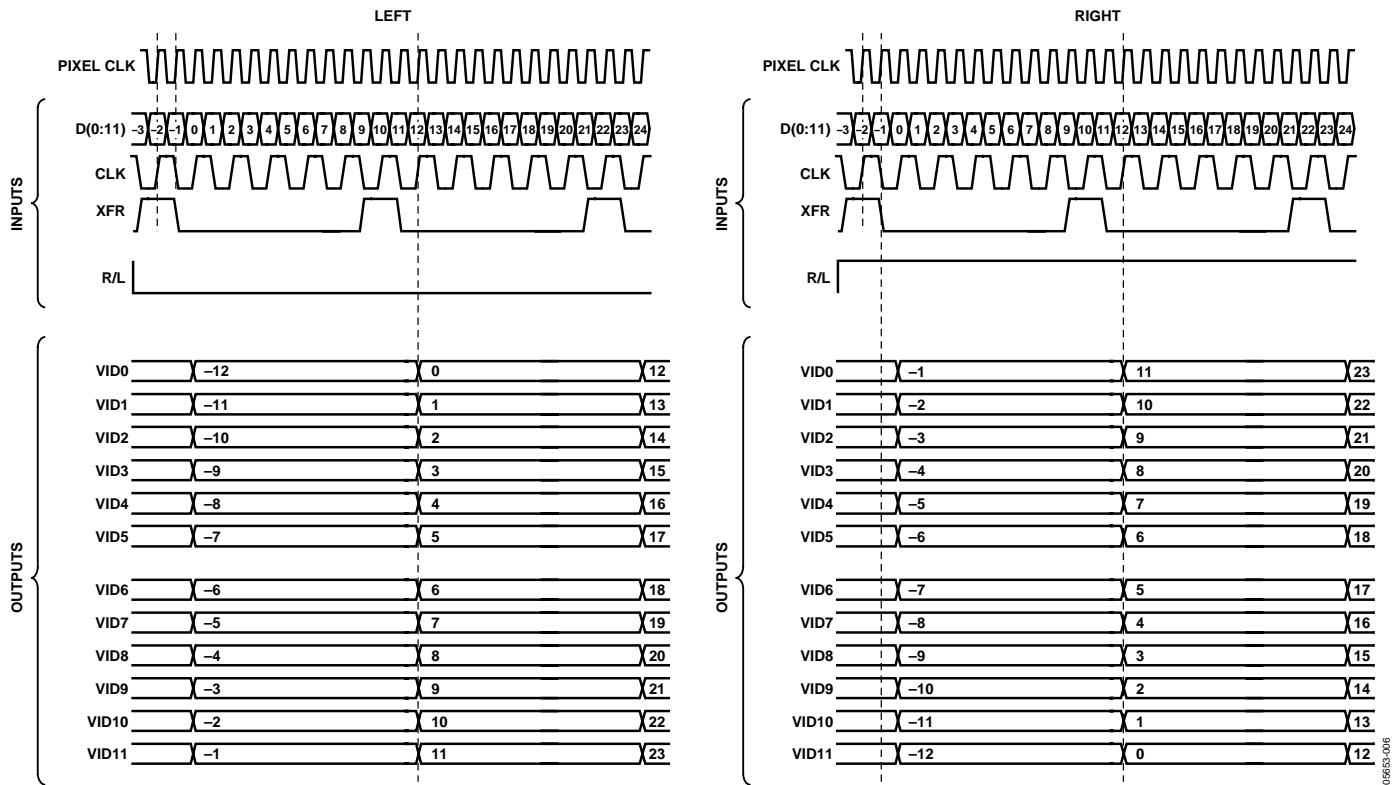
LEFT

PIXEL CLK

INPUTS

D(0:11) –3 –2 –1 0 1 2 3 4 5 6 7 8 9 10 11 12 13 14 15 16 17 18 19 20 21 22 23 24

CLK

XFR

R/L

OUTPUTS

VID0 –12 0 12
VID1 –11 1 13
VID2 –10 2 14
VID3 –9 3 15
VID4 –8 4 16
VID5 –7 5 17
VID6 –6 6 18
VID7 –5 7 19
VID8 –4 8 20
VID9 –3 9 21
VID10 –2 10 22
VID11 –1 11 23

RIGHT

PIXEL CLK

INPUTS

D(0:11) –3 –2 –1 0 1 2 3 4 5 6 7 8 9 10 11 12 13 14 15 16 17 18 19 20 21 22 23 24

CLK

XFR

R/L

OUTPUTS

VID0 –1 11 23
VID1 –2 10 22
VID2 –3 9 21
VID3 –4 8 20
VID4 –5 7 19
VID5 –6 6 18
VID6 –7 5 17
VID7 –8 4 16
VID8 –9 3 15
VID9 –10 2 14
VID10 –11 1 13
VID11 –12 0 12

05653-006